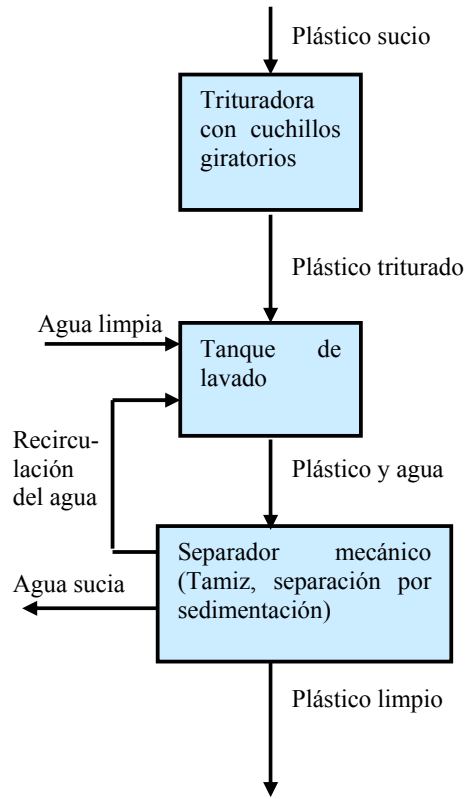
Plástico sucio

Trituradora con cuchillos giratorios

Plástico triturado

Agua limpia

Tanque de lavado

Recirculación del agua

Plástico y agua

Separador mecánico (Tamiz, separación por sedimentación)

Agua sucia

Plástico limpio